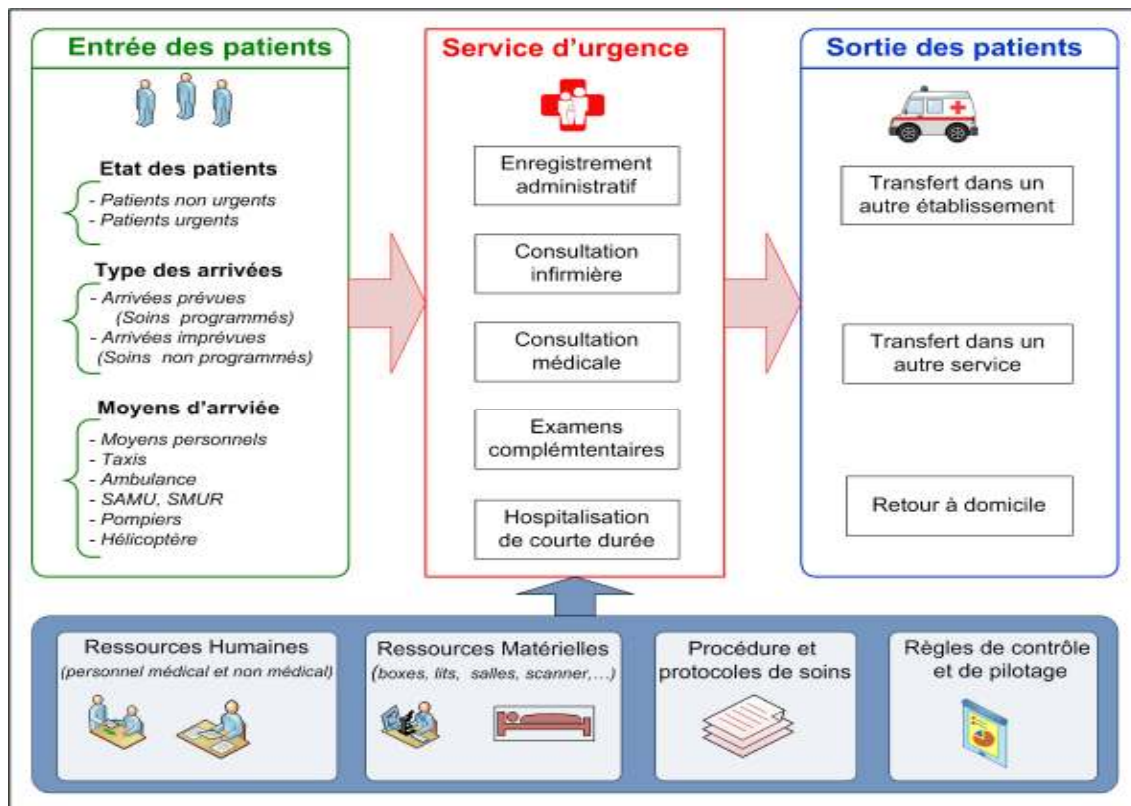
Entrée des patients

Etat des patients
- Patients non urgents
- Patients urgents

Type des arrivées
- Arrivées prévues (Soins programmés)
- Arrivées imprévues (Soins non programmés)

Moyens d'arrviée
- Moyens personnels
- Taxis
- Ambulance
- SAMU, SMUR
- Pompiers
- Hélicoptère

Service d'urgence

Enregistrement administratif

Consultation infirmière

Consultation médicale

Examens complémtentaires

Hospitalisation de courte durée

Sortie des patients

Transfert dans un autre établissement

Transfert dans un autre service

Retour à domicile

Ressources Humaines
(personnel médical et non médical)

Ressources Matérielles
(boxes, lits, salles, scanner,...)

Procédure et protocoles de soins

Règles de contrôle et de pilotage